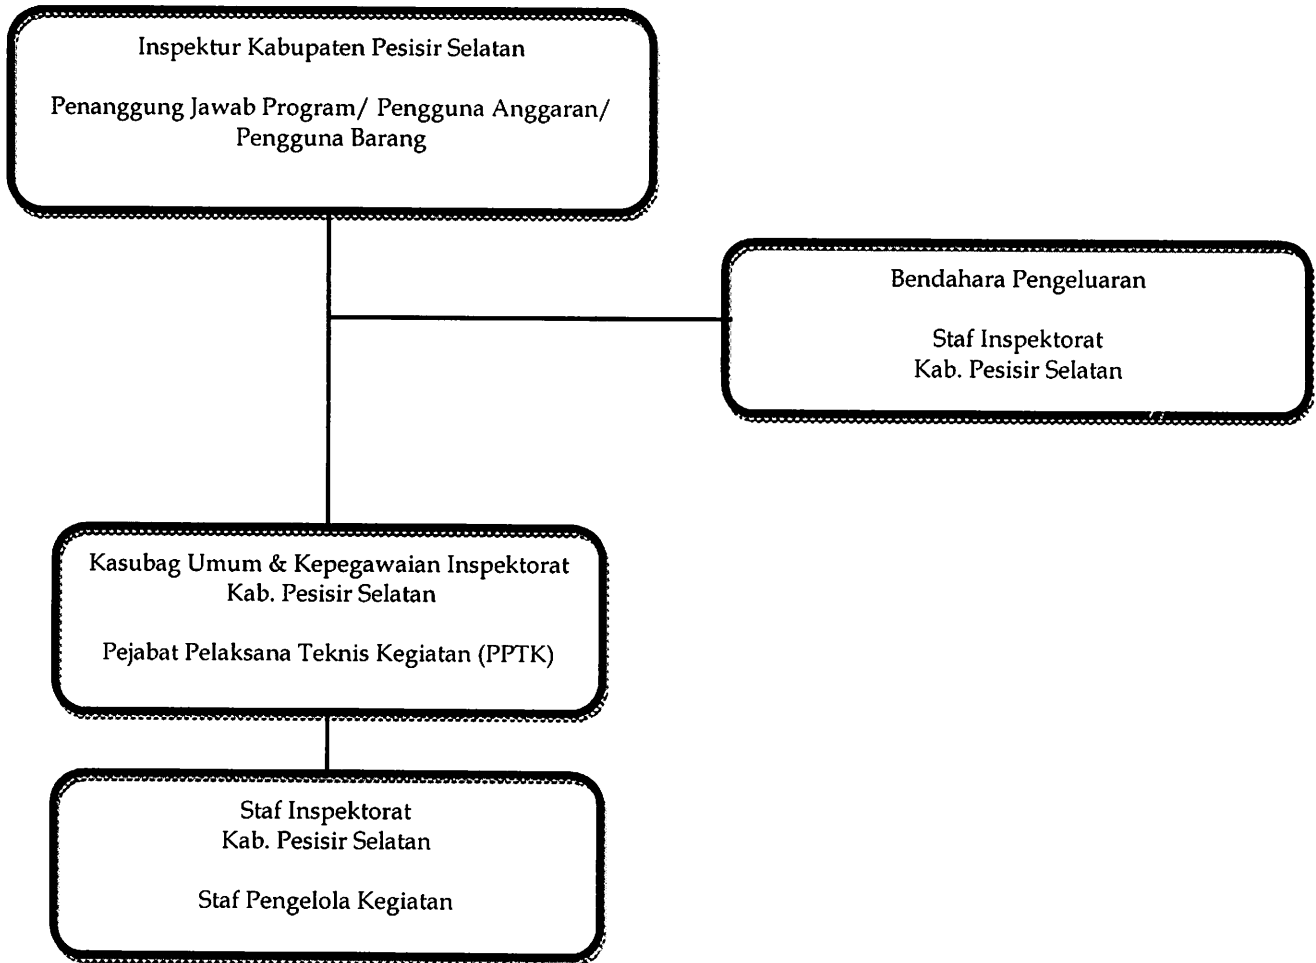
Inspektur Kabupaten Pesisir Selatan

Penanggung Jawab Program/ Pengguna Anggaran/ Pengguna Barang

Bendahara Pengeluaran

Staf Inspektorat
Kab. Pesisir Selatan

Kasubag Umum & Kepegawaian Inspektorat
Kab. Pesisir Selatan

Pejabat Pelaksana Teknis Kegiatan (PPTK)

Staf Inspektorat
Kab. Pesisir Selatan

Staf Pengelola Kegiatan